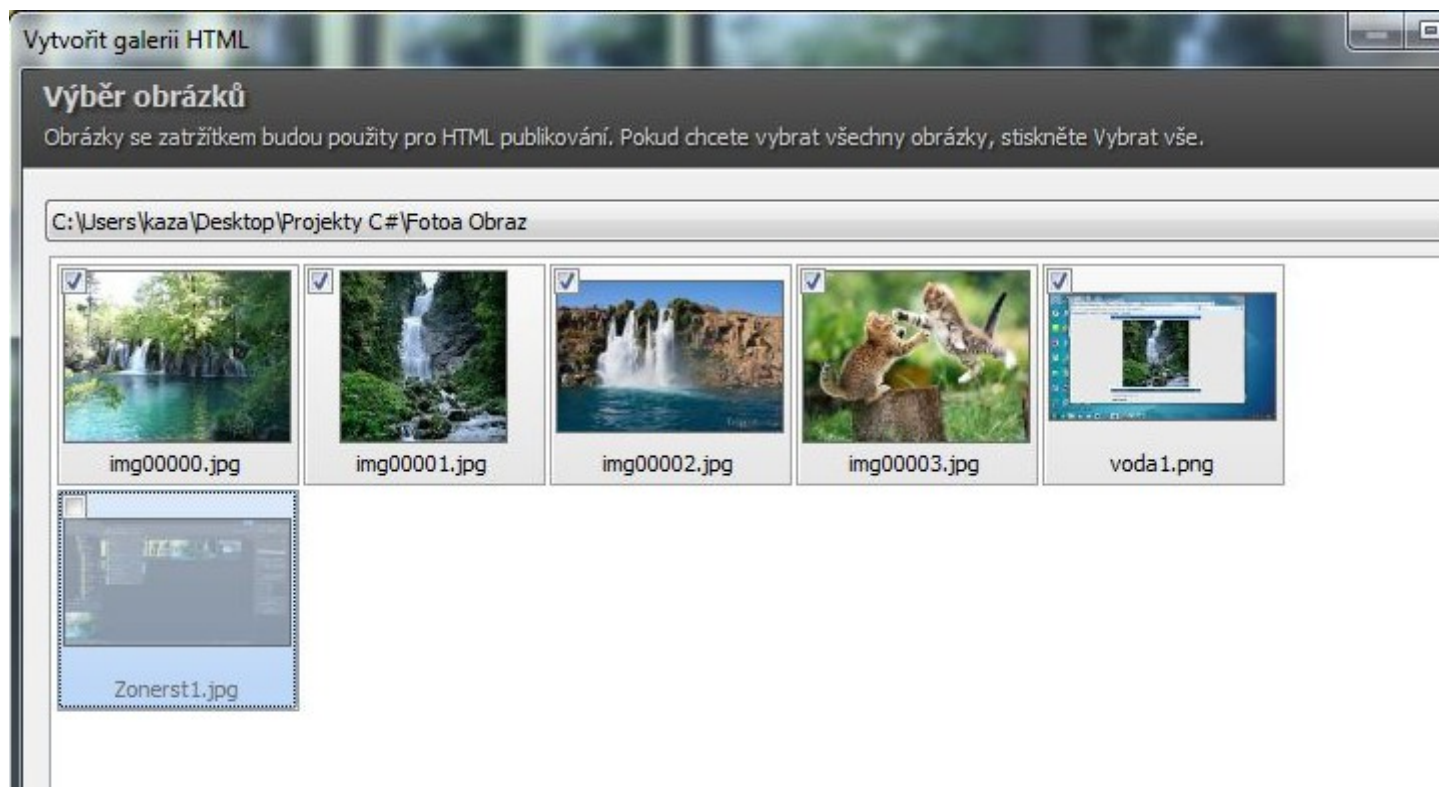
Vytvořit galerii HTML

Výběr obrázků

Obrázky se zatržítkem budou použity pro HTML publikování. Pokud chcete vybrat všechny obrázky, stiskněte Vybrat vše.

C:\Users\kaza\Desktop\Projekty C#\Fotoa Obraz

img00000.jpg

img00001.jpg

img00002.jpg

img00003.jpg

voda1.png

Zonerst1.jpg